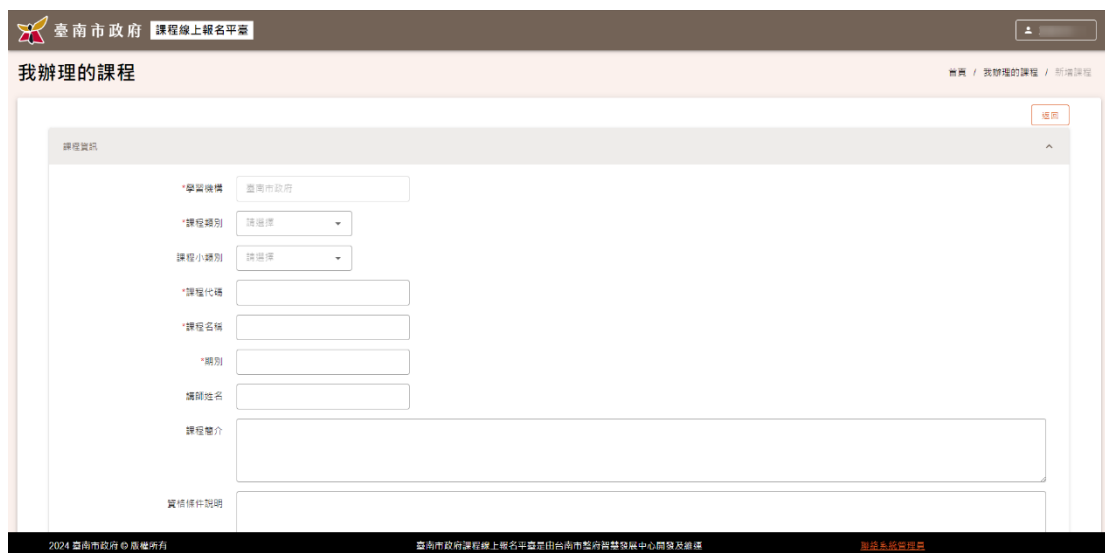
臺南市政府 課程線上報名平臺

我辦理的課程

首頁 / 我辦理的課程 / 新增課程

返回

課程資訊

*學習機構 臺南市政府

*課程類別 請選擇

課程小類別 請選擇

*課程代碼

*課程名稱

*期別

講師姓名

課程簡介

資格條件說明

2024 臺南市政府 © 版權所有

臺南市政府課程線上報名平臺是由台南市智慧發展中心開發及維運

聯絡系統管理員